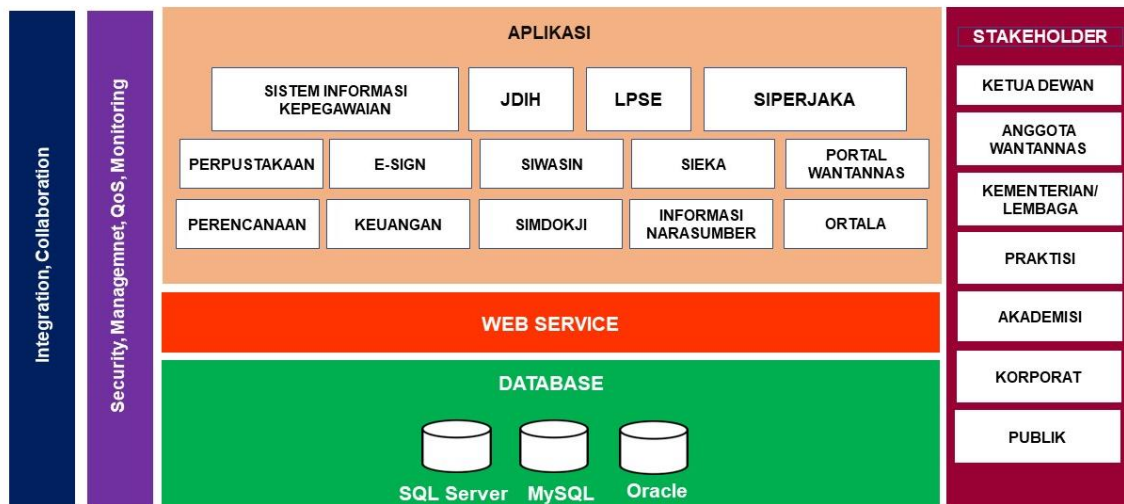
Integration, Collaboration

Security, Managemnet, QoS, Monitoring

APLIKASI

SISTEM INFORMASI KEPEGAWAIAN

JDIH

LPSE

SIPERJAKA

PERPUSTAKAAN

E-SIGN

SIWASIN

SIEKA

PORTAL WANTANNAS

PERENCANAAN

KEUANGAN

SIMDOKJI

INFORMASI NARASUMBER

ORTALA

WEB SERVICE

DATABASE

SQL Server

MySQL

Oracle

STAKEHOLDER

KETUA DEWAN

ANGGOTA WANTANNAS

KEMENTERIAN/ LEMBAGA

PRAKTISI

AKADEMISI

KORPORAT

PUBLIK